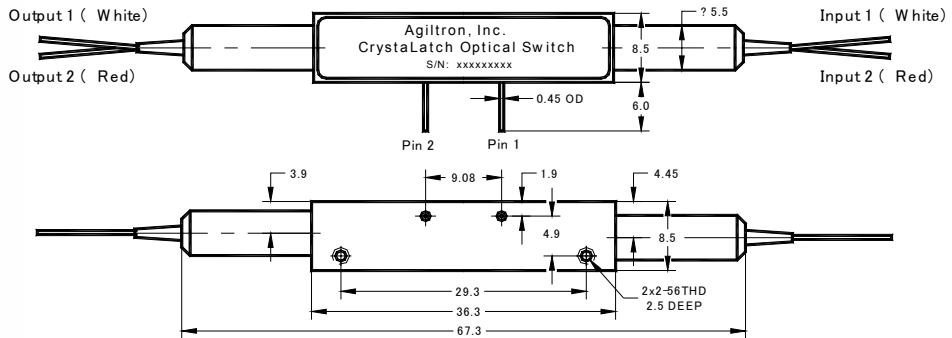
Output 1 ( White)

Output 2 ( Red)

Agiltron, Inc.
CrystaLatch Optical Switch
S/N: xxxxxxxxx

? 5.5

8.5

6.0

0.45 OD

Input 1 ( White)

Input 2 ( Red)

Pin 2

Pin 1

3.9

9.08

1.9

4.45

4.9

8.5

29.3

36.3

67.3

2x2-56THD
2.5 DEEP